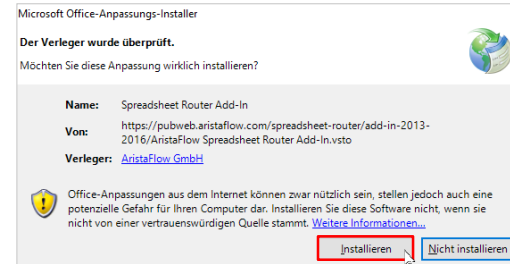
Microsoft Office-Anpassungs-Installer

Der Verleger wurde überprüft.

Möchten Sie diese Anpassung wirklich installieren?

Name: Spreadsheet Router Add-In

Von: https://pubweb.aristaflow.com/spreadsheet-router/add-in-2013-2016/AristaFlow Spreadsheet Router Add-In.vsto

Verleger: AristaFlow GmbH

Office-Anpassungen aus dem Internet können zwar nützlich sein, stellen jedoch auch eine potenzielle Gefahr für Ihren Computer dar. Installieren Sie diese Software nicht, wenn sie nicht von einer vertrauenswürdigen Quelle stammt. Weitere Informationen...

Installieren

Nicht installieren